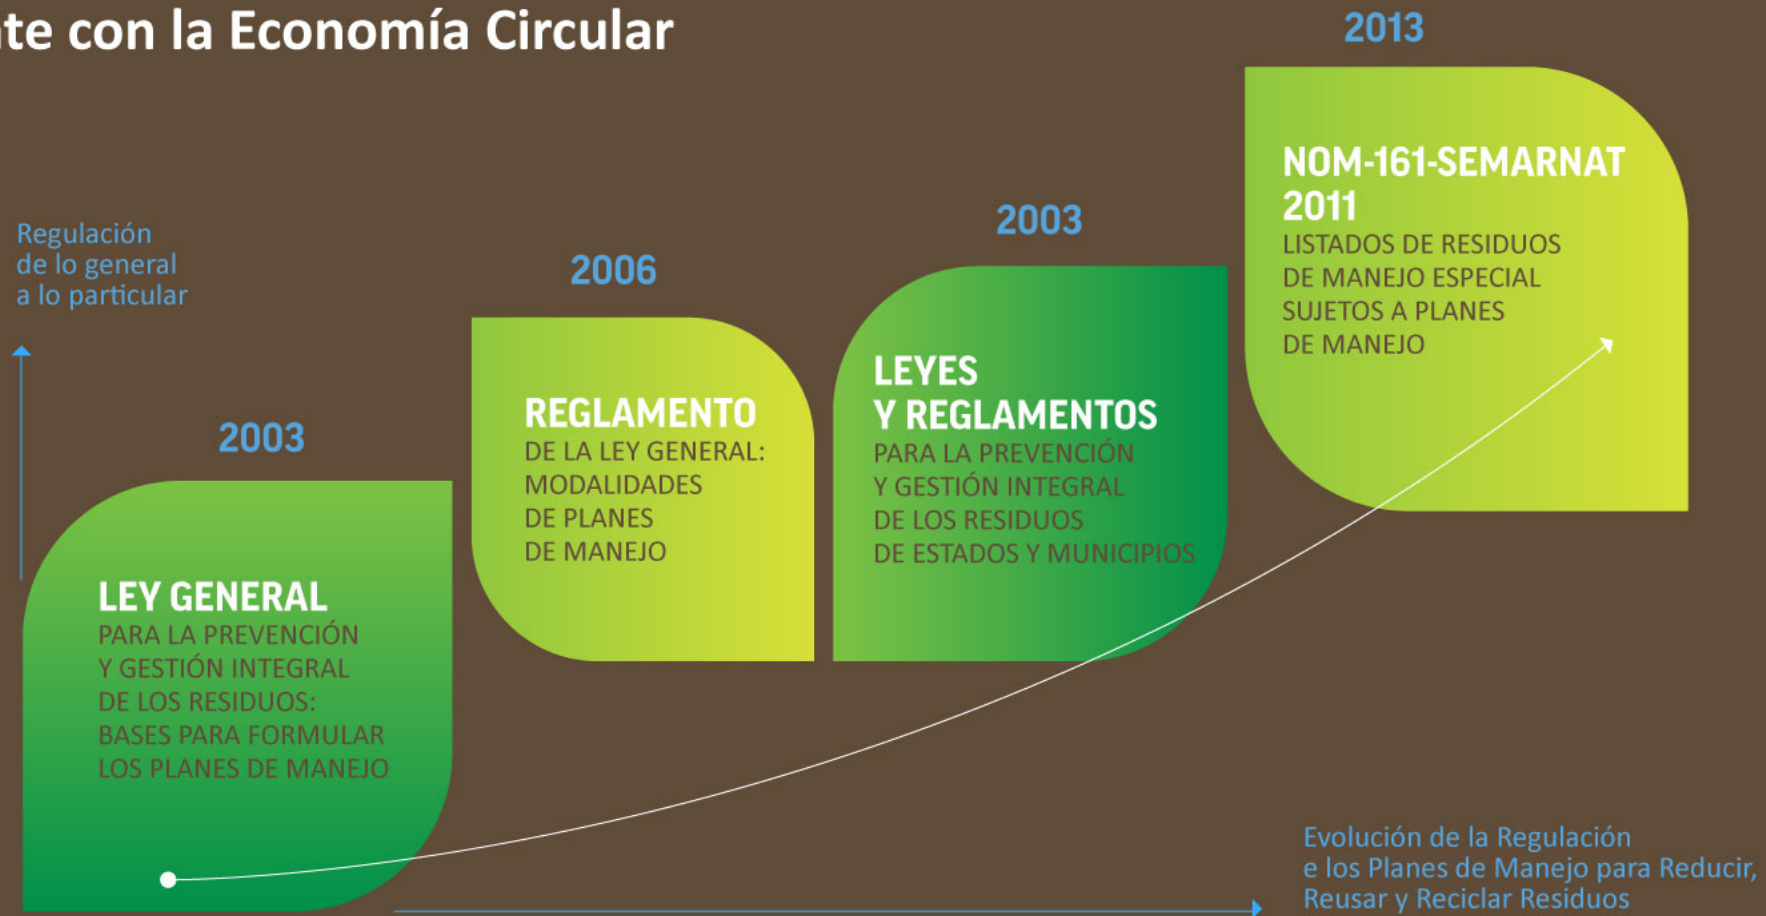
te con la Economía Circular

Regulación de lo general a lo particular

2003

LEY GENERAL
PARA LA PREVENCIÓN Y GESTIÓN INTEGRAL DE LOS RESIDUOS: BASES PARA FORMULAR LOS PLANES DE MANEJO

2006

REGLAMENTO
DE LA LEY GENERAL: MODALIDADES DE PLANES DE MANEJO

2003

LEYES Y REGLAMENTOS
PARA LA PREVENCIÓN Y GESTIÓN INTEGRAL DE LOS RESIDUOS DE ESTADOS Y MUNICIPIOS

2013

NOM-161-SEMARNAT 2011
LISTADOS DE RESIDUOS DE MANEJO ESPECIAL SUJETOS A PLANES DE MANEJO

Evolución de la Regulación e los Planes de Manejo para Reducir, Reusar y Reciclar Residuos